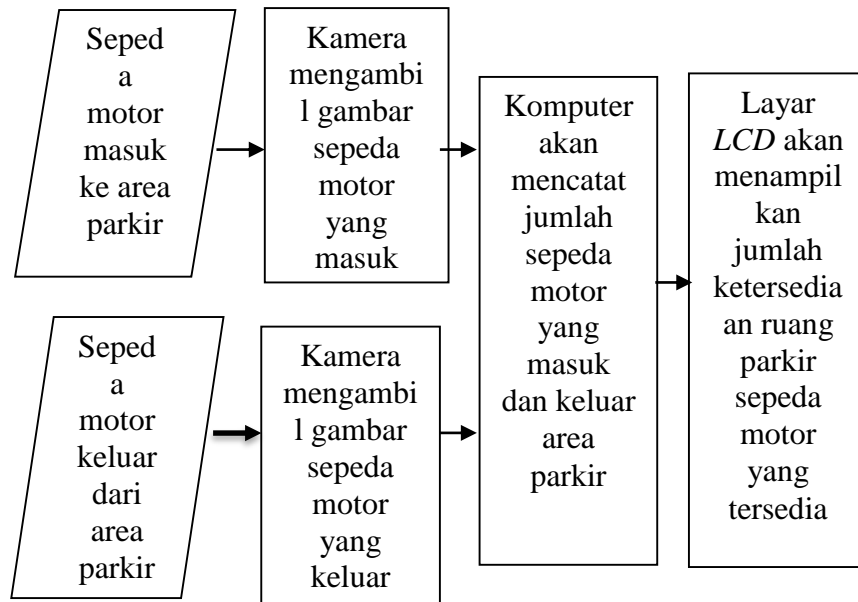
Seped a motor masuk ke area parkir

Kamera mengambi l gambar sepeda motor yang masuk

Seped a motor keluar dari area parkir

Kamera mengambi l gambar sepeda motor yang keluar

Komputer akan mencatat jumlah sepeda motor yang masuk dan keluar area parkir

Layar *LCD* akan menampil kan jumlah ketersedia an ruang parkir sepeda motor yang tersedia